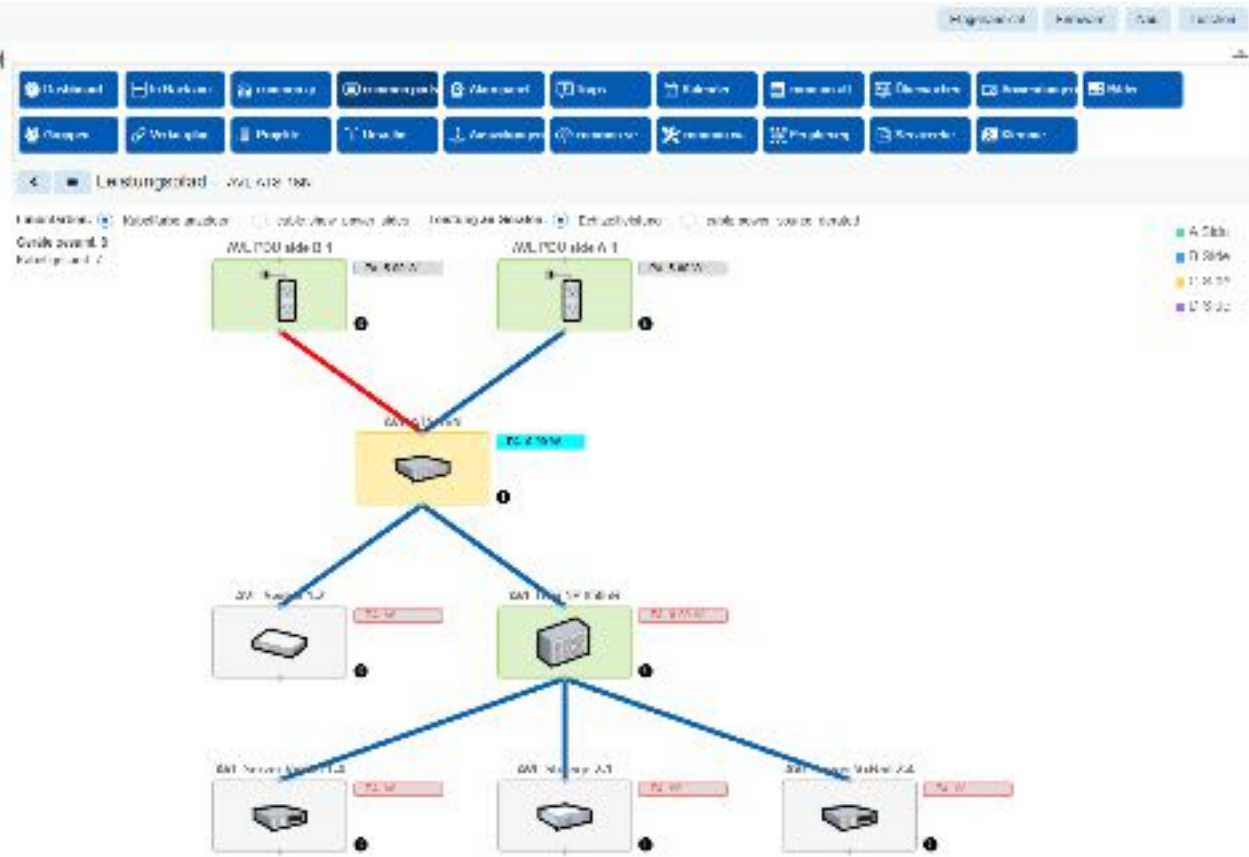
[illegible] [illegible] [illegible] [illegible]

Dashboard | Infrastruktur | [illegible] | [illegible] | Alarmpanel | Tags | Kalender | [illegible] | Übersichten | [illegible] | Bilder

Gruppen | Verknüpfen | Projekte | Besuche | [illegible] | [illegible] | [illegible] | Ergebnisse | Serverräume | Status

< ■ Leistungspfad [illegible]

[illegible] Kabelfarbe anzeigen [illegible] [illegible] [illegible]

Geräte gesamt: 3
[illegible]

AWL PDU side B 1
AWL PDU side A 1

A Side
B Side
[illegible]
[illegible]

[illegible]

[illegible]

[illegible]

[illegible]
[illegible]
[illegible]